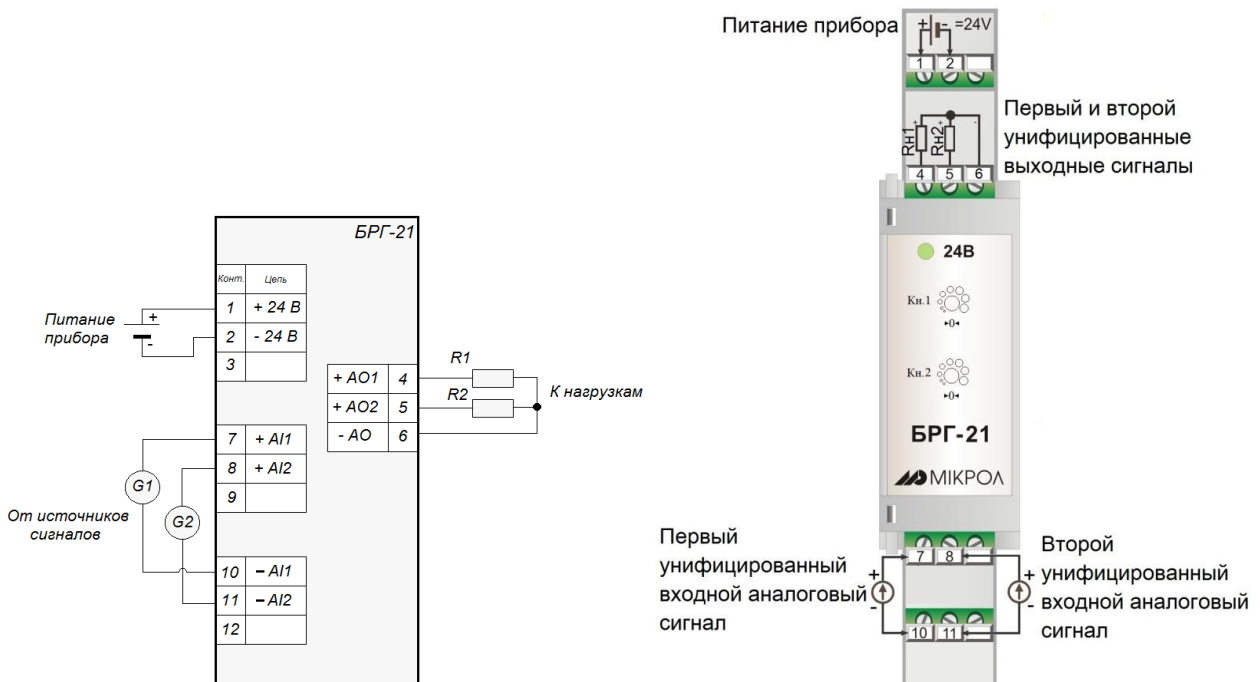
БРГ-21

| Конт. | Цепь |
|---|---|
| 1 | + 24 В |
| 2 | - 24 В |
| 3 | |

Питание прибора
+
-

| + AO1 | 4 |
|---|---|
| + AO2 | 5 |
| - AO | 6 |

R1
R2
К нагрузкам

| 7 | + AI1 |
|---|---|
| 8 | + AI2 |
| 9 | |

G1
G2
От источников сигналов

| 10 | – AI1 |
|---|---|
| 11 | – AI2 |
| 12 | |

Питание прибора
+ - =24V
1 2

Первый и второй унифицированные выходные сигналы
Rн1 Rн2
4 5 6

24В
Кн.1
▸0◂
Кн.2
▸0◂
БРГ-21
МIКРОЛ

Первый унифицированный входной аналоговый сигнал
+
-
7 8
10 11
+
-
Второй унифицированный входной аналоговый сигнал